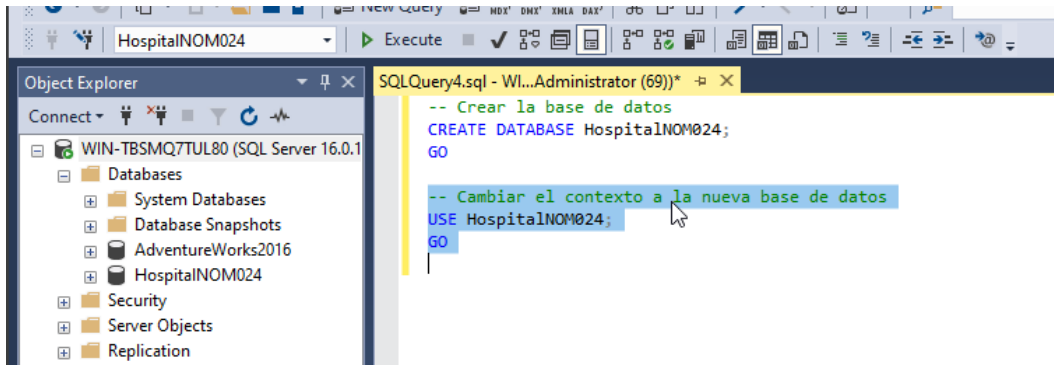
New Query MDX DMX XMLA DAX

HospitalNOM024 Execute

Object Explorer

Connect

WIN-TBSMQ7TUL80 (SQL Server 16.0.1
Databases
System Databases
Database Snapshots
AdventureWorks2016
HospitalNOM024
Security
Server Objects
Replication

SQLQuery4.sql - WI...Administrator (69))*

-- Crear la base de datos
CREATE DATABASE HospitalNOM024;
GO

-- Cambiar el contexto a la nueva base de datos
USE HospitalNOM024;
GO